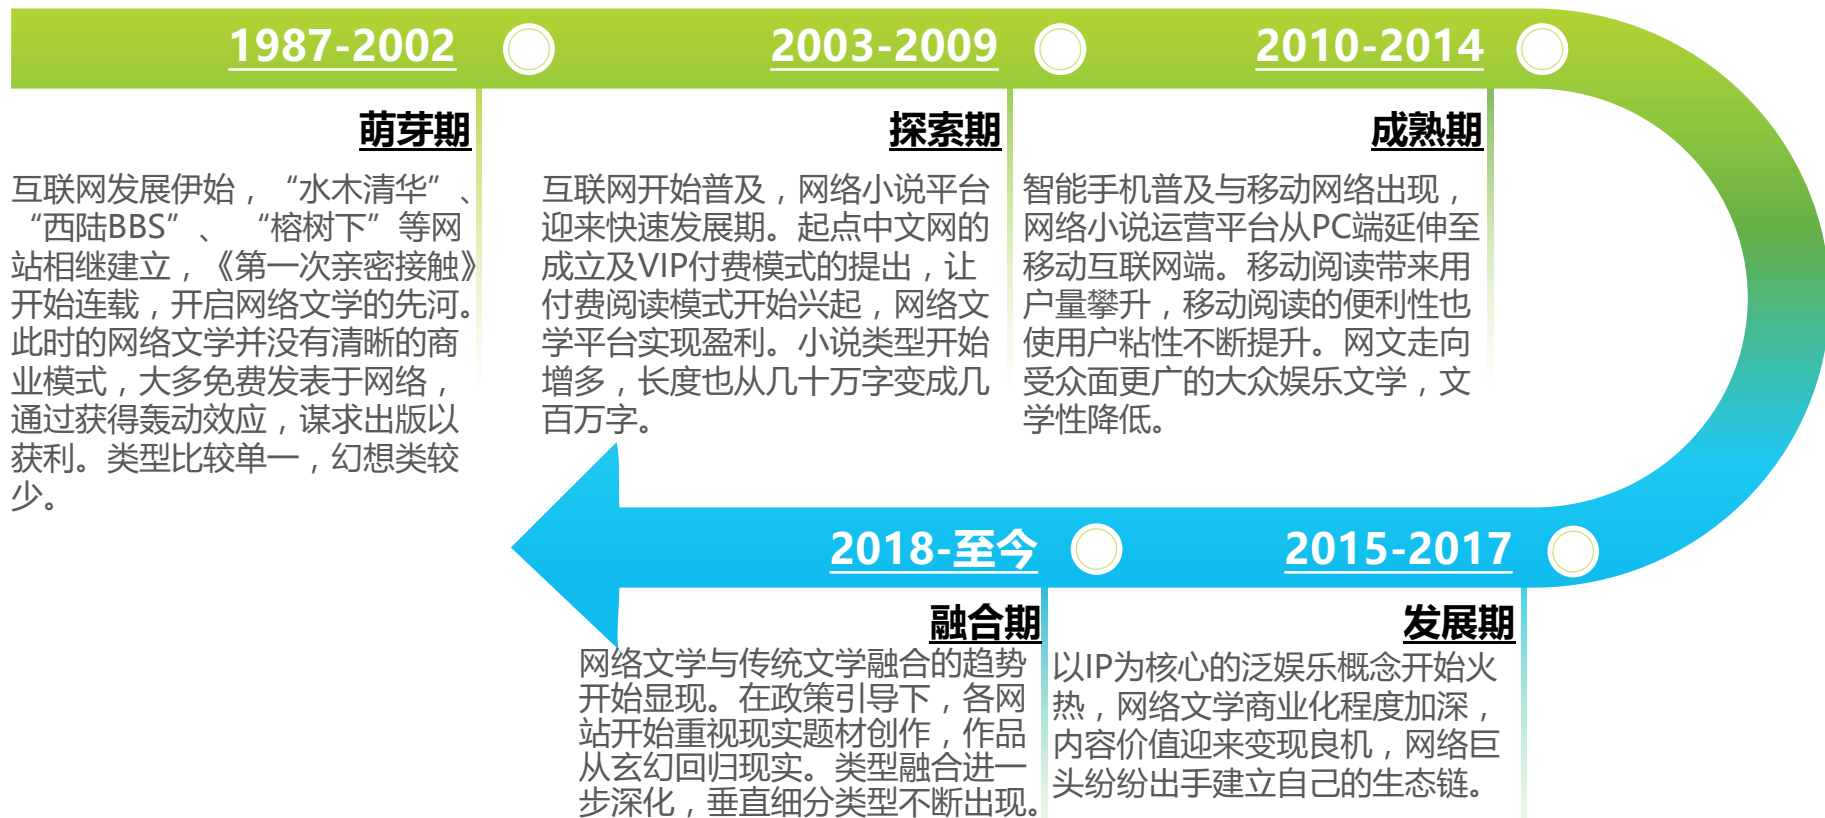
1987-2002

萌芽期

互联网发展伊始，“水木清华”、“西陆BBS”、“榕树下”等网站相继建立，《第一次亲密接触》开始连载，开启网络文学的先河。此时的网络文学并没有清晰的商业模式，大多免费发表于网络，通过获得轰动效应，谋求出版以获利。类型比较单一，幻想类较少。

2003-2009

探索期

互联网开始普及，网络小说平台迎来快速发展期。起点中文网的成立及VIP付费模式的提出，让付费阅读模式开始兴起，网络文学平台实现盈利。小说类型开始增多，长度也从几十万字变成几百万字。

2010-2014

成熟期

智能手机普及与移动网络出现，网络小说运营平台从PC端延伸至移动互联网端。移动阅读带来用户量攀升，移动阅读的便利性也使用户粘性不断提升。网文走向受众面更广的大众娱乐文学，文学性降低。

2018-至今

融合期

网络文学与传统文学融合的趋势开始显现。在政策引导下，各网站开始重视现实题材创作，作品从玄幻回归现实。类型融合进一步深化，垂直细分类型不断出现。

2015-2017

发展期

以IP为核心的泛娱乐概念开始火热，网络文学商业化程度加深，内容价值迎来变现良机，网络巨头纷纷出手建立自己的生态链。